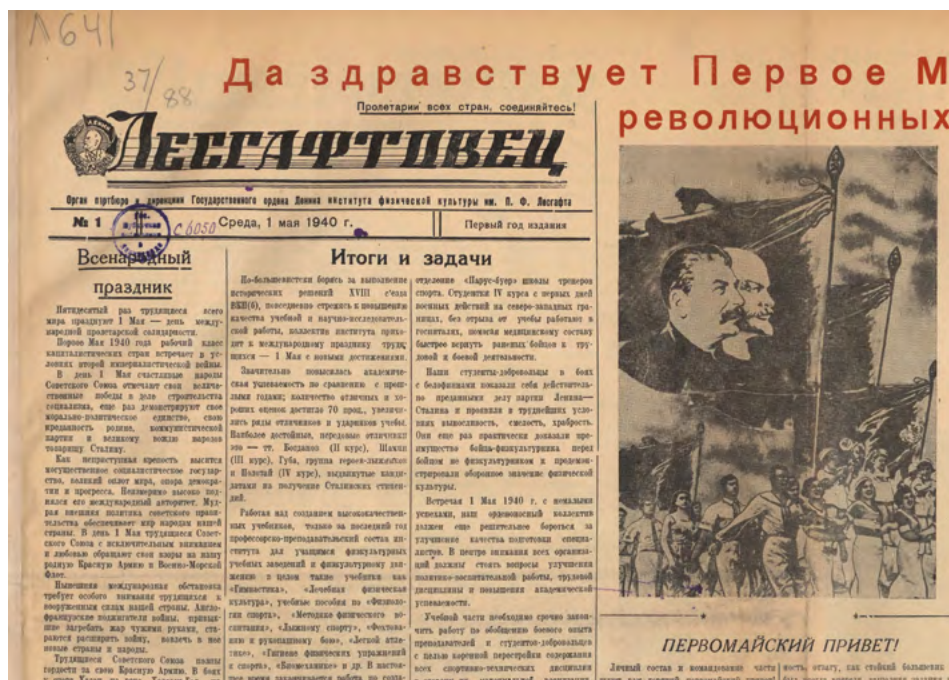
Л641

37/88

Да здравствует Первое М

революционных

Пролетарии всех стран, соединяйтесь!

ЛЕСГАФТОВЕЦ

Орган партбюро и дирекции Государственного ордена Ленина института физической культуры им. П. Ф. Лесгафта

№ 1 Среда, 1 мая 1940 г. Первый год издания

С6050

Всенародный праздник

Пятидесятый раз трудящиеся всего мира празднуют 1 Мая — день международной пролетарской солидарности.

Первое Мая 1940 года рабочий класс капиталистических стран встречает в условиях второй империалистической войны.

В день 1 Мая счастливые народы Советского Союза отмечают свои величественные победы в деле строительства социализма, еще раз демонстрируют свое морально-политическое единство, свою преданность родине, коммунистической партии и великому вождю народов товарищу Сталину.

Как несокрушимая крепость высится могущественное социалистическое государство, великий оплот мира, опора демократии и прогресса. Неизмеримо высоко поднялся его международный авторитет. Мудрая внешняя политика советского правительства обеспечивает мир народам нашей страны. В день 1 Мая трудящиеся Советского Союза с исключительным вниманием и любовью обращают свои взоры на нашу родную Красную Армию и Военно-Морской Флот.

Нынешняя международная обстановка требует особого внимания трудящихся к вооруженным силам нашей страны. Англо-французские поджигатели войны, пытаясь загребать жар чужими руками, стараются расширить войну, вовлечь в нее новые страны и народы.

Трудящиеся Советского Союза вправе гордиться за свою Красную Армию. В боях

Итоги и задачи

По-большевистски борясь за выполнение исторических решений XVIII съезда ВКП(б), неизменно стремясь к повышению качества учебной и научно-исследовательской работы, коллектив института приходит к международному празднику трудящихся — 1 Мая с новыми достижениями.

Значительно повысилась академическая успеваемость по сравнению с прошлым годами; количество отличных и хороших оценок достигло 70 проц., увеличились ряды отличников и ударников учебы. Наиболее достойные, передовые отличники это — тт. Богданов (II курс), Шахов (III курс), Губа, группа героев-лыжников и Налетов (IV курс), выдвинутые кандидатами на получение Сталинских стипендий.

Работая над созданием высококачественных учебников, только за последний год профессорско-преподавательский состав института дал учащимся физкультурных учебных заведений и физкультурному движению в целом также учебники как «Гимнастика», «Лечебная физическая культура», учебные пособия по «Физиологии спорта», «Методика физического воспитания», «Лыжному спорту», «Фехтованию и рукопашному бою», «Легкой атлетике», «Гигиене физических упражнений и спорта», «Вооружение» и др. В настоящее время

отделение «Парус-буер» школы тренеров спорта. Студентки IV курса с первых дней военных действий на северо-западных границах, без отрыва от учебы работают в госпиталях, помогая медицинскому составу быстрее вернуть раненых бойцов к трудовой и боевой деятельности.

Наши студенты-добровольцы в боях с белофиннами показали себя действительно преданными делу партии Ленина—Сталина и проявили в труднейших условиях выносливость, смелость, храбрость. Они еще раз практически доказали преимущество бойца-физкультурника перед бойцом не физкультурником и продемонстрировали оборонное значение физической культуры.

Встречая 1 Мая 1940 г. с немалыми успехами, наш орденоносный коллектив должен еще решительнее бороться за улучшение качества подготовки специалистов. В центре внимания всех организаций должны стать вопросы улучшения политико-воспитательной работы, трудовой дисциплины и повышения академической успеваемости.

Учебной части необходимо срочно закончить работу по обобщению боевого опыта преподавателей и студентов-добровольцев с целью коренной перестройки содержания всех спортивно-технических дисциплин

ПЕРВОМАЙСКИЙ ПРИВЕТ!

Личный состав и командование части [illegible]

мость, отвагу, как стойкий большевик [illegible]